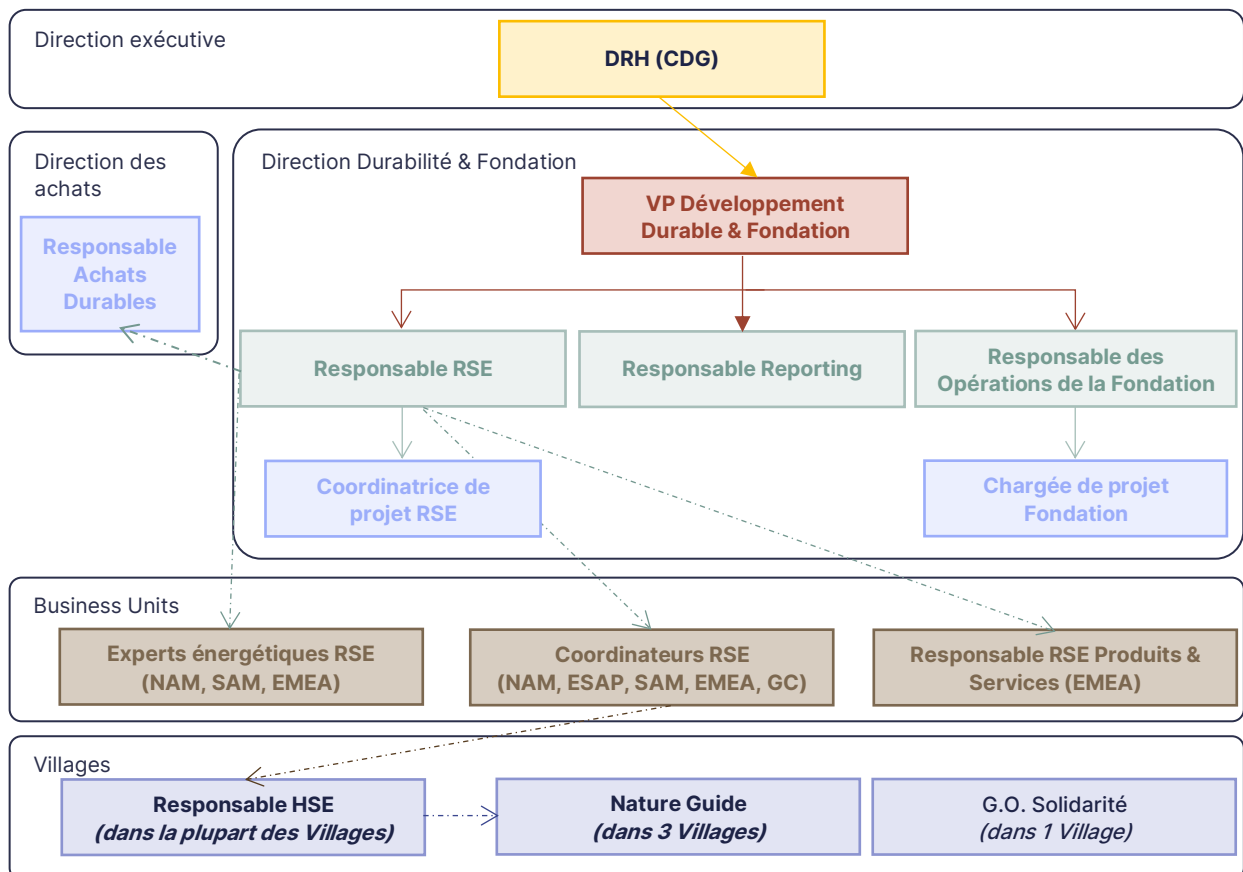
Direction exécutive

DRH (CDG)

Direction des achats

Responsable Achats Durables

Direction Durabilité & Fondation

VP Développement Durable & Fondation

Responsable RSE

Responsable Reporting

Responsable des Opérations de la Fondation

Coordinatrice de projet RSE

Chargée de projet Fondation

Business Units

Experts énergétiques RSE (NAM, SAM, EMEA)

Coordinateurs RSE (NAM, ESAP, SAM, EMEA, GC)

Responsable RSE Produits & Services (EMEA)

Villages

Responsable HSE *(dans la plupart des Villages)*

Nature Guide *(dans 3 Villages)*

G.O. Solidarité *(dans 1 Village)*